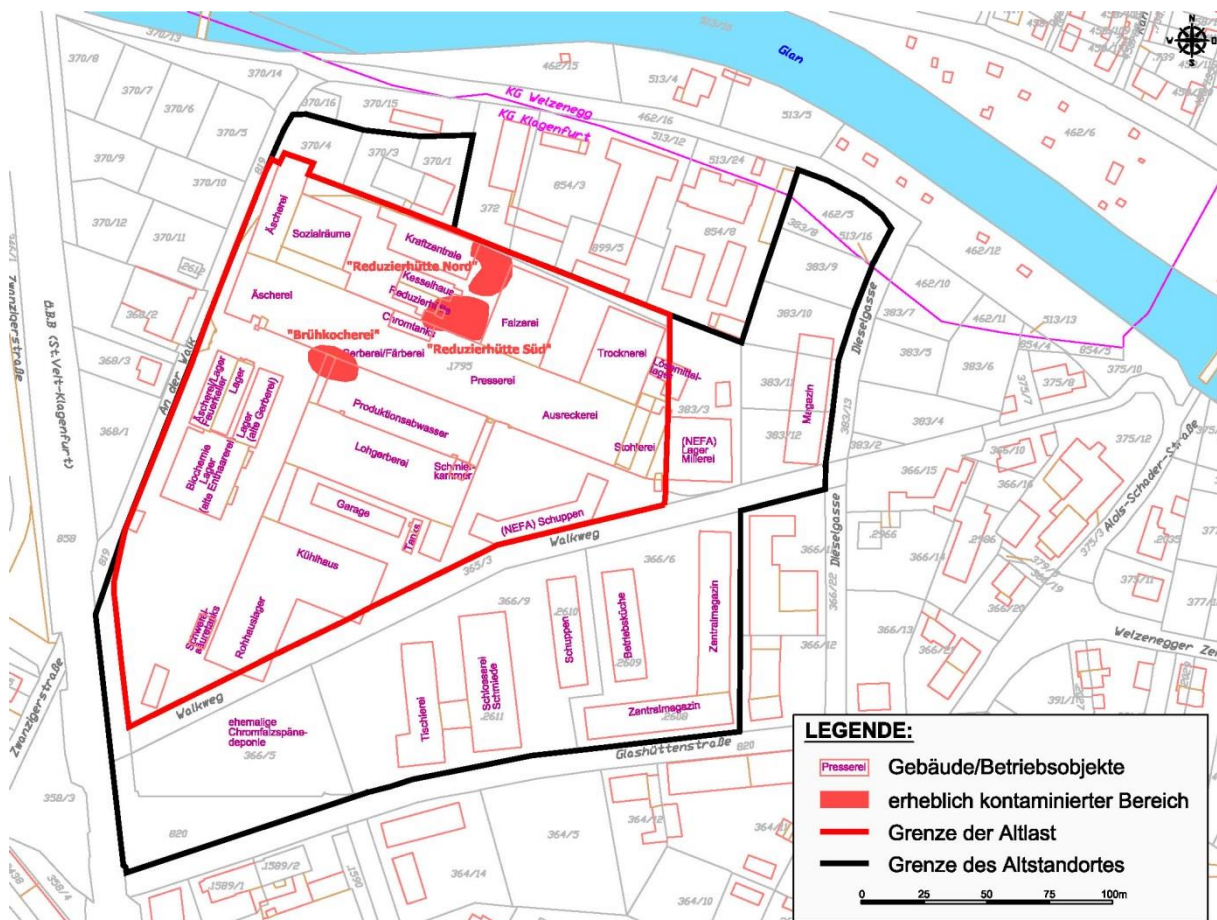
Glan

KG Welzenegg
KG Klagenfurt

370/13
370/8
370/7
370/6
370/5
370/14
370/16
370/15
370/9
370/10
370/4
370/3
370/1
370/12
370/11
462/15
513/4
513/5
462/16
513/12
462/6
513/24
854/3
854/8
372
899/5
462/5
513/16
383/8
383/9
462/12
462/10
383/7
462/11
513/13
383/10
383/5
383/6
854/4
854/5
375/8
375/10
368/2
368/3
368/1
1795
383/3
383/11
383/12
383/4
383/2
375/12
366/15
366/10
366/16
366/14
366/20
366/13
366/12
366/6
366/9
365/3
366/22
366/5
2610
2609
2611
2608
2986
2966
2835
375/3
375/11
377/1
391/1
358/3
358/4
820
819
858
364/5
364/12
364/14
364/10
1589/1
1589/2
1590

Zwanzigerstraße
Ö.B.B (St.Veit-Klagenfurt)
An der Walk
Dieselgasse
Alois-Schader-Straße
Welzenegger Ze
Walkweg
Glashüttenstraße

Äscherei
Sozialräume
Kraftzentrale
"Reduzierhütte Nord"
Kesselhaus
Reduzierhütte
Chromtanks
"Brühkocherei"
Gerberei/Färberei
"Reduzierhütte Süd"
Falzerei
Trocknerei
Lösemittellager
Presserei
Ausreckerei
Äscherei/Lager Lauge
Lager
Lager (alte Gerberei)
Produktionsabwasser
Biochemie Lager (alte Endlagerei)
Lohgerberei
Schmierkammer
Stollerei
(NEFA) Lager Millerei
Magazin
Garage
Tanks
(NEFA) Schuppen
Kühlhaus
Schwefelsäuretanks
Rohhautlager
Schuppen
Betriebsküche
Zentralmagazin
Tischlerei
Schlosserei Schmiede
Zentralmagazin
ehemalige Chromfalzspänedeponie

LEGENDE:
Presserei Gebäude/Betriebsobjekte
erheblich kontaminierter Bereich
Grenze der Altlast
Grenze des Altstandortes
0 25 50 75 100m